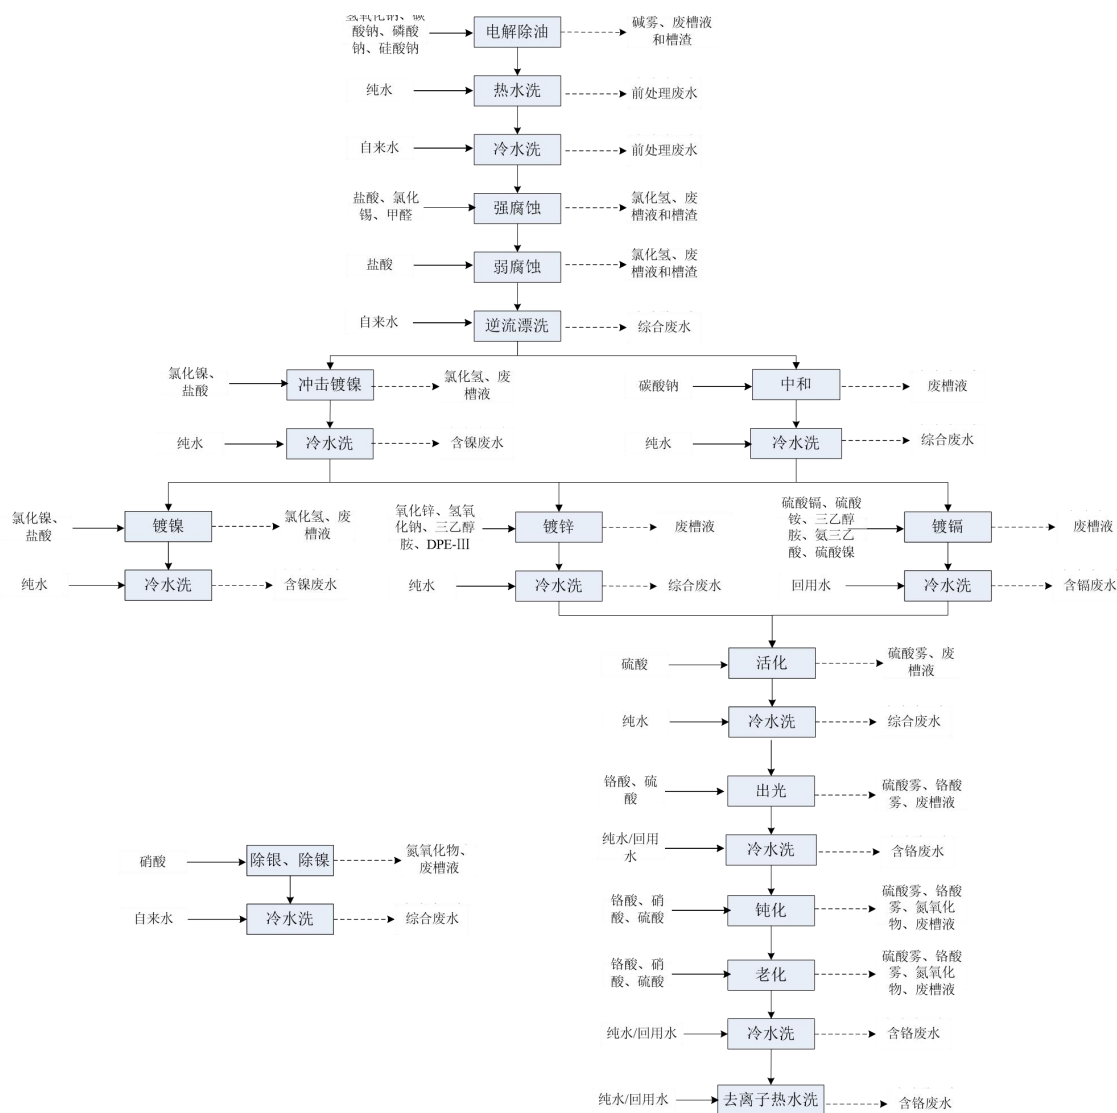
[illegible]酸钠、磷酸钠、硅酸钠 电解除油 碱雾、废槽液和槽渣

纯水 热水洗 前处理废水

自来水 冷水洗 前处理废水

盐酸、氯化锡、甲醛 强腐蚀 氯化氢、废槽液和槽渣

盐酸 弱腐蚀 氯化氢、废槽液和槽渣

自来水 逆流漂洗 综合废水

氯化镍、盐酸 冲击镀镍 氯化氢、废槽液

纯水 冷水洗 含镍废水

碳酸钠 中和 废槽液

纯水 冷水洗 综合废水

氯化镍、盐酸 镀镍 氯化氢、废槽液

纯水 冷水洗 含镍废水

氧化锌、氢氧化钠、三乙醇胺、DPE-III 镀锌 废槽液

纯水 冷水洗 综合废水

硫酸镉、硫酸铵、三乙醇胺、氨三乙酸、硫酸镍 镀镉 废槽液

回用水 冷水洗 含镉废水

硫酸 活化 硫酸雾、废槽液

纯水 冷水洗 综合废水

铬酸、硫酸 出光 硫酸雾、铬酸雾、废槽液

纯水/回用水 冷水洗 含铬废水

铬酸、硝酸、硫酸 钝化 硫酸雾、铬酸雾、氮氧化物、废槽液

铬酸、硝酸、硫酸 老化 硫酸雾、铬酸雾、氮氧化物、废槽液

纯水/回用水 冷水洗 含铬废水

纯水/回用水 去离子热水洗 含铬废水

硝酸 除银、除镍 氮氧化物、废槽液

自来水 冷水洗 综合废水